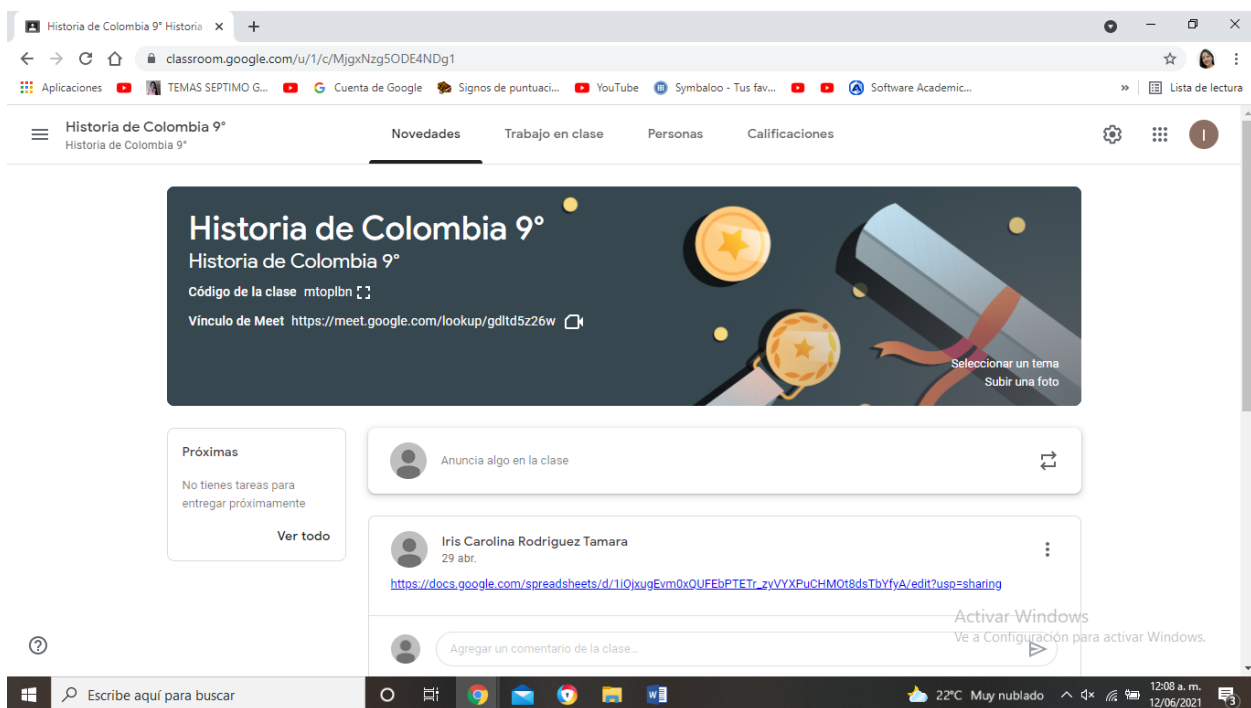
Historia de Colombia 9° Historia ×
+
classroom.google.com/u/1/c/MjgxNzg5ODE4NDg1
Aplicaciones TEMAS SEPTIMO G... Cuenta de Google Signos de puntuaci... YouTube Symbaloo - Tus fav... Software Academic...
» Lista de lectura

Historia de Colombia 9°
Historia de Colombia 9°
Novedades Trabajo en clase Personas Calificaciones
I

Historia de Colombia 9°
Historia de Colombia 9°
Código de la clase mtoplbn
Vínculo de Meet https://meet.google.com/lookup/gdltd5z26w
Seleccionar un tema
Subir una foto

Próximas
No tienes tareas para entregar próximamente
Ver todo

Anuncia algo en la clase

Iris Carolina Rodriguez Tamara
29 abr.
https://docs.google.com/spreadsheets/d/1iOjxugEvm0xQUFEbPTETr_zyVYXPuCHMOt8dsTbYfyA/edit?usp=sharing

Agregar un comentario de la clase...

Activar Windows
Ve a Configuración para activar Windows.

?

Escribe aquí para buscar
22°C Muy nublado
12:08 a. m.
12/06/2021
3